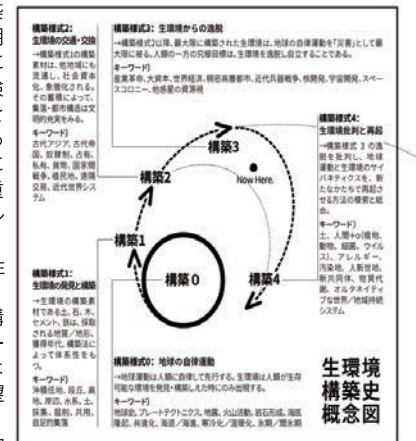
構築様式2: 生環境の交通・交換

→構築様式1の構築素材は、他地域にも流通し、社会資本化、数量化される。その基盤によって、集落・都市構造は文明的充実をみる。

キーワード:
古代アジア、古代帝国、奴隷制、占有、私有、貨幣、国家間戦争、植民地、遠隔交易、近代世界システム

構築様式3: 生環境からの逸脱

→構築様式2以降、最大限に構築された生環境は、地球の自律運動を「災害」として最大限に捉える。人類の一方の究極目標は、生環境を逸脱し自立することである。

キーワード:
産業革命、大資本、世界経済、剰余価値都市、近代兵器戦争、核開発、宇宙開発、スペースコロニー、他惑星の資源化

構築様式4: 生環境批判と再起

→構築様式3の体制を批判し、地球運動と生環境のサイバネティクスを、新たなかたちで再起させる方法の模索と総合化。

キーワード:
土、人間+α(植物、動物、細菌、ウイルス)、アレルギー、汚染地、人新世地、新共同体、物質代謝、オルタネイティブな世界/地域持続システム

構築3

Now Here.

構築2

構築1

構築0

構築4

構築様式1: 生環境の発見と構築

→生環境の構築素材である土、石、木、セメント、鉄は、採取される地層/地形、獲得させ、構築法によって体系性をもつ。

キーワード:
沖積低地、段丘、高地、岸辺、水系、土、採集、屋所、共用、自足的集落

構築様式0: 地球の自律運動

→地球運動は人類に自律して先行する。生環境は人類が生存可能な環境を発見・構築した時にのみ出現する。

キーワード:
地球史、プレートテクトニクス、地震、火山活動、岩石形成、海底隆起、共進化、海退/海進、寒冷化/温暖化、氷期/間氷期

生環境構築史概念図